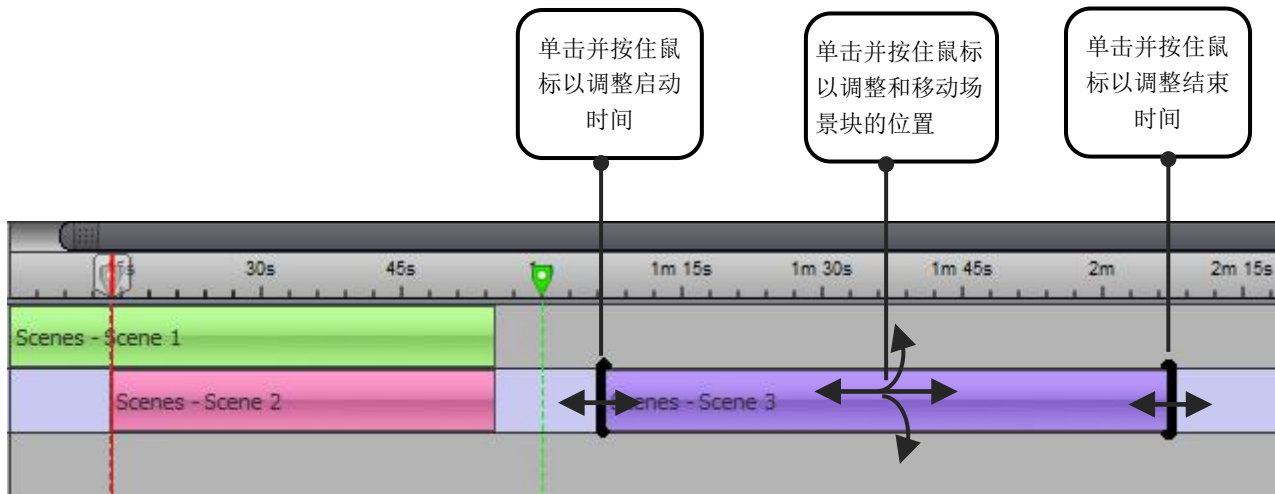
单击并按住鼠标以调整启动时间

单击并按住鼠标以调整和移动场景块的位置

单击并按住鼠标以调整结束时间

15s

30s

45s

1m 15s

1m 30s

1m 45s

2m

2m 15s

Scenes - Scene 1

Scenes - Scene 2

Scenes - Scene 3